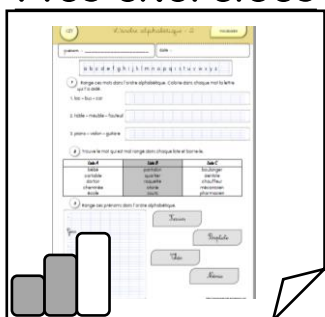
L'ordre alphabétique - 2

Prénom : ________ Date : ________

a b c d e f g h i j k l m n o p q r s t u v w x y z

1 Range ces mots dans l'ordre alphabétique. Colorie dans chaque mot la lettre qui t'a aidé.

1. loir – lion – vol

2. table – meuble – fauteuil

3. piano – violon – guitare

2 Trouve le mot qui est mal rangé dans chaque liste et barre-le.

| Liste A | Liste B | Liste C |
|---|---|---|
| bébé | pantalon | boulanger |
| cartable | quartier | service |
| docteur | roquette | chauffeur |
| cheminée | stylo | mécanicien |
| école | souris | pharmacien |

3 Range ces prénoms dans l'ordre alphabétique.

Florian

Baptiste

Théo

Manon